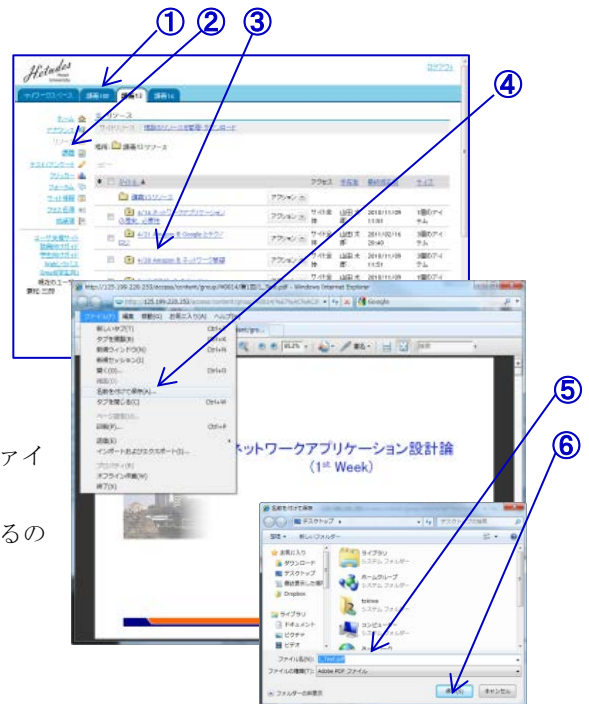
①
②
③
④
⑤
⑥

Hetudes

マイワークスペース
講義1
講義2
講義3

ログアウト

リソース

ホーム
アカウント
リソース
講義
テスト/アンケート
フォーラム
サイト情報
ヘルプ

アクセス
作成者
最終更新日
サイズ

講義1のリソース
アクション

ネットワークアプリケーション設計論
Amazon & Google
Amazon & ヤフー

山田 太郎
2010/11/09 11:51
2010/11/09 11:51
2011/02/16 20:40

ファイル
編集
表示
お気に入り
ツール
ヘルプ

新しいタブ(T)
タブを複製(B)
新規ウィンドウ(N)
新規セッション(I)
開く(O)...
名前を付けて保存(A)...
タブを閉じる(C)
ページ設定(U)...
印刷(P)...
印刷プレビュー(V)...
送信(E)
インポートおよびエクスポート(I)...
プロパティ(R)
オフライン作業(W)
終了(X)

Ctrl+T
Ctrl+K
Ctrl+N
Ctrl+O
Ctrl+W
Ctrl+P

Windows Internet Explorer
Google

ネットワークアプリケーション設計論
(1st Week)

ァイ
るの

名前を付けて保存
デスクトップ
整理
新しいフォルダー
お気に入り
ダウンロード
デスクトップ
最近表示した場所
Dropbox
ライブラリ
ドキュメント
ピクチャ
ビデオ
ライブラリ
システム フォルダー
ホームグループ
システム フォルダー
コンピューター
システム フォルダー
ファイル名(N):
ファイルの種類(T): Adobe PDF ファイル
フォルダーの非表示
保存(S)
キャンセル